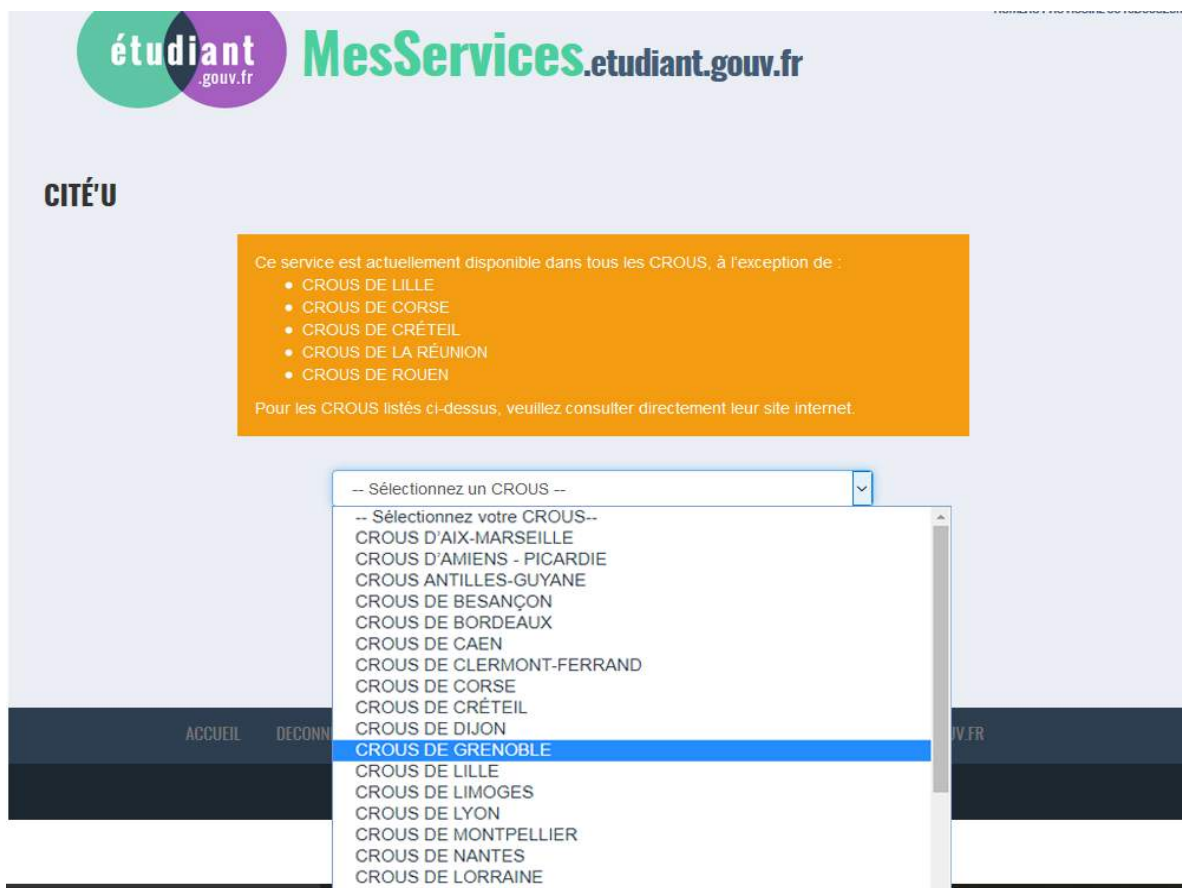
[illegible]

étudiant .gouv.fr

MesServices.etudiant.gouv.fr

CITÉ'U

Ce service est actuellement disponible dans tous les CROUS, à l'exception de :

- CROUS DE LILLE
- CROUS DE CORSE
- CROUS DE CRÉTEIL
- CROUS DE LA RÉUNION
- CROUS DE ROUEN

Pour les CROUS listés ci-dessus, veuillez consulter directement leur site internet.

-- Sélectionnez un CROUS --

-- Sélectionnez votre CROUS--
CROUS D'AIX-MARSEILLE
CROUS D'AMIENS - PICARDIE
CROUS ANTILLES-GUYANE
CROUS DE BESANÇON
CROUS DE BORDEAUX
CROUS DE CAEN
CROUS DE CLERMONT-FERRAND
CROUS DE CORSE
CROUS DE CRÉTEIL
CROUS DE DIJON
CROUS DE GRENOBLE
CROUS DE LILLE
CROUS DE LIMOGES
CROUS DE LYON
CROUS DE MONTPELLIER
CROUS DE NANTES
CROUS DE LORRAINE

ACCUEIL DECONN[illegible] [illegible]V.FR